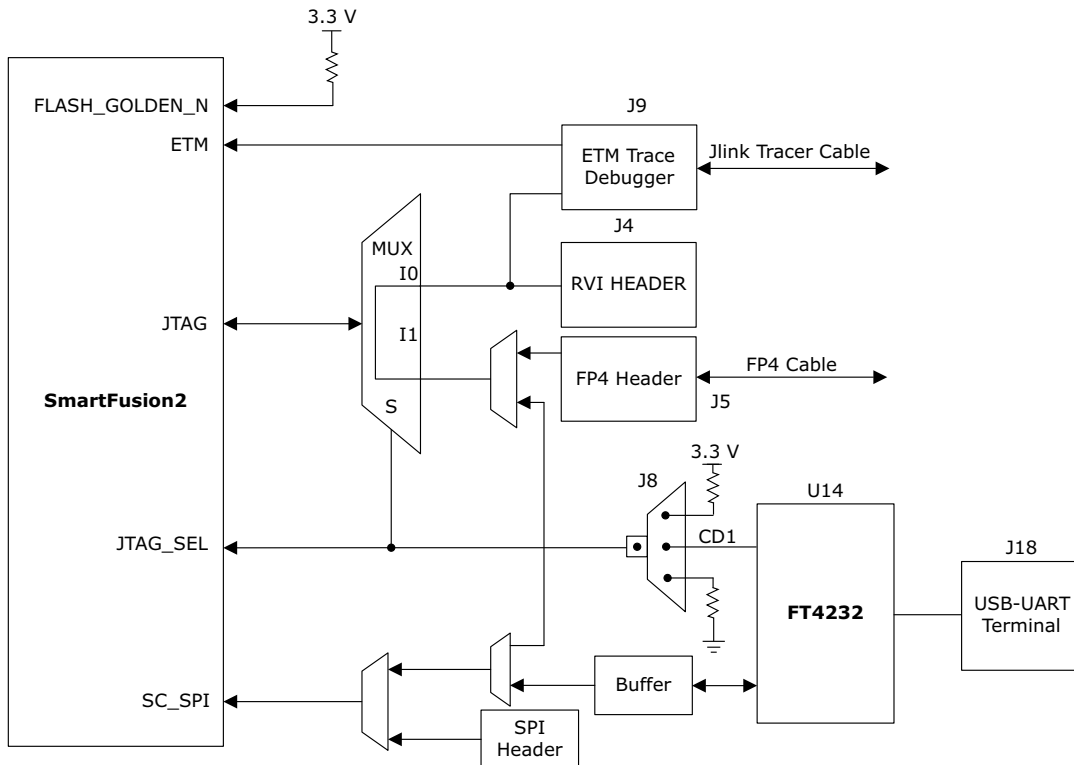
3.3 V

FLASH_GOLDEN_N

ETM

J9

ETM Trace Debugger

Jlink Tracer Cable

J4

MUX

I0

RVI HEADER

JTAG

I1

FP4 Header

FP4 Cable

SmartFusion2

S

J5

3.3 V

J8

U14

JTAG_SEL

CD1

J18

FT4232

USB-UART Terminal

SC_SPI

Buffer

SPI Header